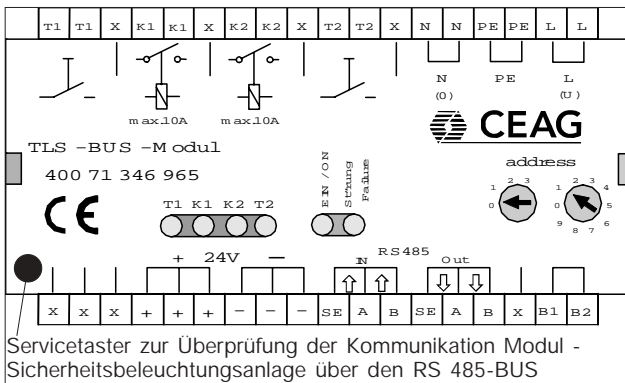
T1 T1 X K1 K1 X K2 K2 X T2 T2 X N N PE PE L L

max.10A max.10A

N (O) PE L (U)

CEAG

TLS –BUS –Modul

400 71 346 965

CE

address

T1 K1 K2 T2

EIN/ON Störung Failure

1 2 3 0

1 2 3 4 5 6 7 8 9 0

+ 24V —

RS485

IN Out

X X X + + + – – – SE A B SE A B X B1 B2

Servicetaster zur Überprüfung der Kommunikation Modul - Sicherheitsbeleuchtungsanlage über den RS 485-BUS